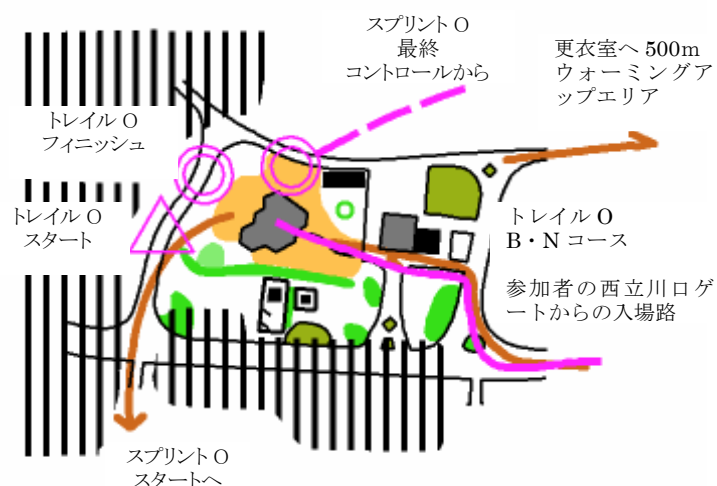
スプリントＯ
最終
コントロールから

更衣室へ 500m
ウォーミングアップエリア

トレイルＯ
フィニッシュ

トレイルＯ
スタート

トレイルＯ
B・N コース

参加者の西立川ロゲートからの入場路

スプリントＯ
スタートへ